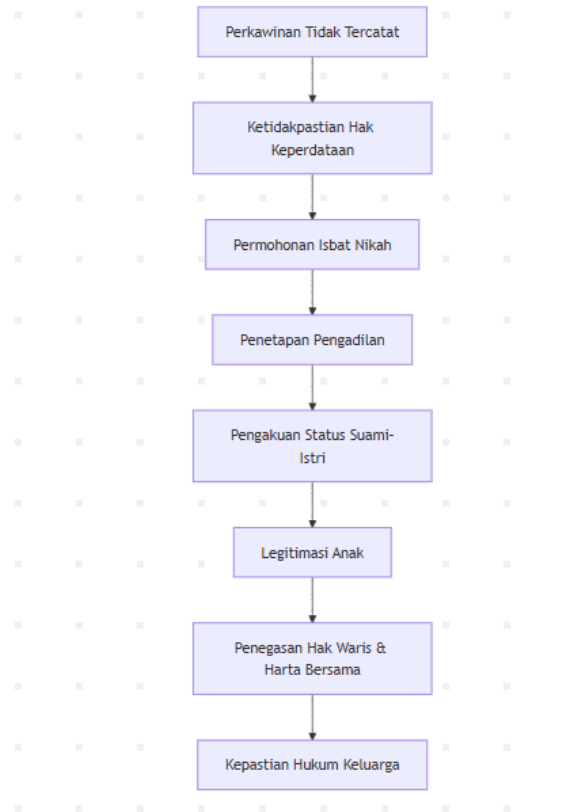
Perkawinan Tidak Tercatat

Ketidakpastian Hak Keperdataan

Permohonan Isbat Nikah

Penetapan Pengadilan

Pengakuan Status Suami-Istri

Legitimasi Anak

Penegasan Hak Waris & Harta Bersama

Kepastian Hukum Keluarga